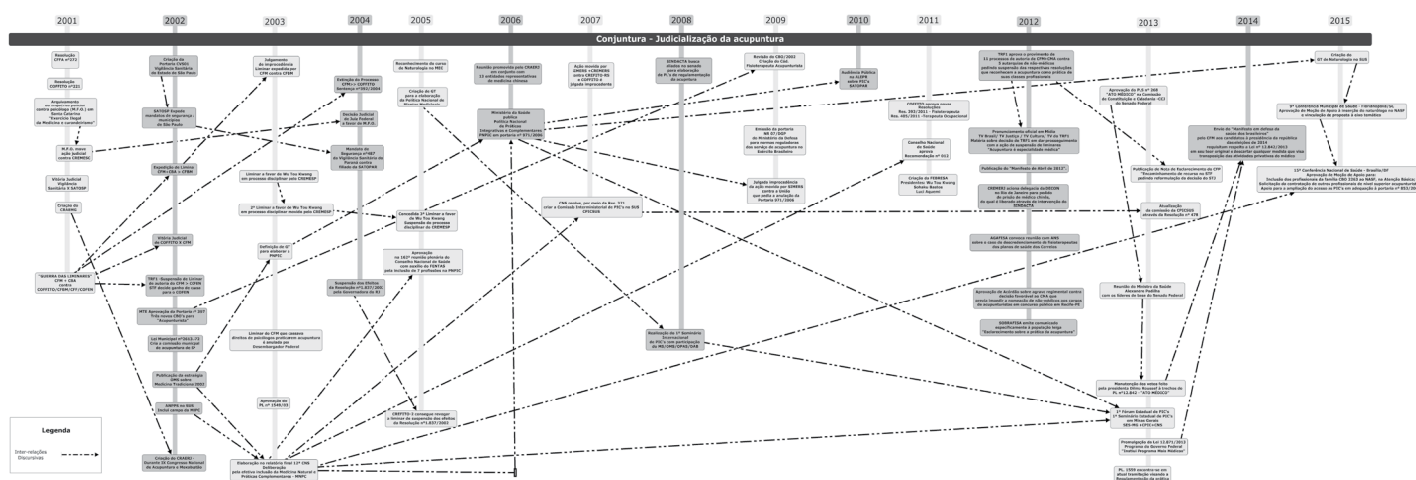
2001 2002 2003 2004 2005 2006 2007 2008 2009 2010 2011 2012 2013 2014 2015

Conjuntura - Judicialização da acupuntura

Resolução CFFA nº272

Resolução COFFITO nº221

Arquivamento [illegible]

M.P.F. move ação judicial contra CREMESC

Vitória Judicial Vigilância Sanitária X SATOSP

Criação do CEAAMG

"GUERRA DAS LIMINARES" CFM + CBA contra COFFITO/CFBM/CFF/COFEN

Criação da Portaria CVS01 Vigilância Sanitária do Estado de São Paulo

SATOSP Expede mandato de segurança - município de São Paulo

Expedição de Liminar CFM + CBA x CFBM

Vitória Judicial do COFFITO X CFM

TRF1 - Suspensão de Liminar em autoria do CFM > CFMN STF decide ganho de causa para o COFEN

MTE Aprovação da Portaria nº 397 Tríade nova CBO's para "Acupunturista"

Lei Municipal nº2613-72 Cria o conselho municipal de acupuntura de SP

Publicação da estratégia OMS sobre Medicina Tradicional 2002

ANVISA no SUS Inicia campo de MIPC

Criação do CRAEEH Durante IX Congresso Nacional de Acupuntura e Moxabustão

Julgamento de improcedência Liminar expedida por CFM contra CFBM

Liminar a favor de Wu Tou Kwang em processo disciplinar pelo CREMESP

2º Liminar a favor de Wu Tou Kwang em processo disciplinar movido pelo CREMESP

Definição do 6º para elaborar a PNPIC

Liminar do CFM que cassava direitos de psicólogos praticarem acupuntura é anulada por Desembargador Federal

Aprovação do PL nº 1549/03

Extinção do Processo CFM x COFFITO Sentença nº1021/2004

Decisão Judicial do Juiz Federal a favor do M.P.G.

Mandado de Segurança nº957 da Vigilância Sanitária do Paraná contra filiado da SATOSPAR

Suspensão dos Efeitos da Resolução nº1.857/2006 pelo Governador do RJ

Reconhecimento do curso de Naturologia no MEC

Criação do GT para a elaboração da Política Nacional de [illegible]

Concedido 1º Liminar a favor de Wu Tou Kwang Suspensão de processo disciplinar do CREMESP

Aprovação na 163ª reunião plenária do Conselho Nacional de Saúde com auxílio da FENTAS pela inclusão de 7 profissões na PNPIC

CREFITO-3 consegue revogar a liminar de suspensão dos efeitos da Resolução nº1.857/2006

Elaboração no relatório final 12º CNS Deliberação pela efetiva inclusão da Medicina Natural e Práticas Complementares - MNPC

Reunião promovida pelo CRAEEH em conjunto com 13 entidades representativas de medicina chinesa

Ministério da Saúde publica Política Nacional de Práticas Integrativas e Complementares PNPIC em portaria nº 971/2006

Ação movida por CMDSS + CREMERS contra CREFITO-RS e COFFITO é julgada improcedente

CNS realiza, por meio da Res. 371, criar a Comissão Intersetorial de PIC's no SUS CPICSUS

SINDACTA busca aliados no senado para elaboração do P.L de regulamentação da acupuntura

Realização do 1º Seminário Internacional de PIC's com participação da MS/OMS/OPAS/CNS

Revisão do CRG/2002 Criação do CAG Fisioterapeuta Acupunturista

Emissão da portaria nº 07/DGP do Ministério da Defesa para normas reguladoras dos serviço de acupuntura no Exército Brasileiro

Julgado improcedência de ação movida por SOMERS contra a União que pedia a anulação da Portaria 971/2006

Audiência Pública na ALESPE sobre PIC's SATOSP

Res. 393/2011 - Fisioterapeuta Res. 405/2011 - Terapeuta Ocupacional

Conselho Nacional de Saúde aprova Recomendação nº 013

Criação da FEBRESA Presidentes: Wu Tou Kwang Erlinda Bastos Luiz Aquemi

TRF1 aprova o provimento de 11 processos de autoria do CFM+CMA contra 5 autarquias de não-médicos

Pronunciamento oficial em Mídia TV Brasil / TV Justiça / TV Cultura / TV do TRF1 Matéria sobre decisão do TRF1 em dar prosseguimento com a ação de suspensão de terceiros "Acupuntura é especialidade médica"

Publicação do "Manifesto de Abril de 2012"

CREMERJ aciona delegacia DeDESON no Rio de Janeiro para pedido de prisão de médico chinês, do qual é liberado através de intervenção do SINDACTA

AGAFISA convoca reunião com ANS sobre o caso de descredenciamento de fisioterapeutas dos planos de saúde dos Correios

Aprovação de Acórdão sobre agravo regimental contra decisão favorável ao CRA que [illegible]

SORMATSM emite comunicado especificamente à população leiga "Esclarecimento sobre a prática da acupuntura"

Aprovação do P.O nº 268 "ATO MÉDICO" na Comissão de Constituição e Cidadania - CCJ do Senado Federal

Publicação de Nota de Esclarecimento do CFP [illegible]

Atualização do conteúdo da CPICSUS através da Resolução nº 478

Reunião do Ministro da Saúde Alexandre Padilha com os líderes de base do Senado Federal

Manutenção dos vetos feito pela presidente Dilma Rousseff à trechos do PL nº12.842 - "ATO MÉDICO"

1º Fórum Estadual de PIC's 1º Seminário Estadual de PIC's em Minas Gerais SES-MG / CPIC / CNS

Promulgação da Lei 12.871/2013 Programa do Governo Federal "Institui Programa Mais Médicos"

PL. 1559 encontra-se em atual tramitação visando a Regulamentação da prática

Envio do "Manifesto em defesa da saúde dos brasileiros" pelo CFM aos candidatos à presidência da república doutrinados de 2014 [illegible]

Criação do GT de Naturologia no SUS

3ª Conferência Municipal de Saúde - Florianópolis/SC Aprovação de Moção de Apoio à inserção da naturologia no NASF

15ª Conferência Nacional de Saúde - Brasília/DF Aprovação de Moção de Apoio para: Inclusão dos profissionais da família CBO 2263 no NASF, na Atenção Básica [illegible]

Legenda

Inter-relações Discursivas